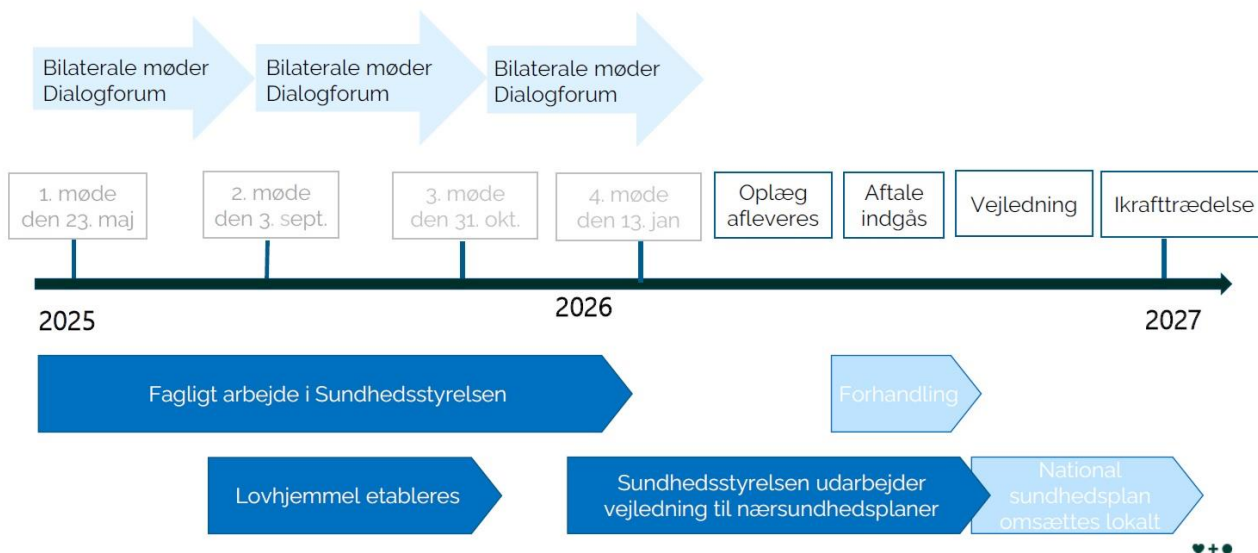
Bilaterale møder
Dialogforum

Bilaterale møder
Dialogforum

Bilaterale møder
Dialogforum

1. møde
den 23. maj

2. møde
den 3. sept.

3. møde
den 31. okt.

4. møde
den 13. jan

Oplæg
afleveres

Aftale
indgås

Vejledning

Ikrafttrædelse

2025

2026

2027

Fagligt arbejde i Sundhedsstyrelsen

Forhandling

Lovhjemmel etableres

Sundhedsstyrelsen udarbejder vejledning til nærsundhedsplaner

National sundhedsplan omsættes lokalt